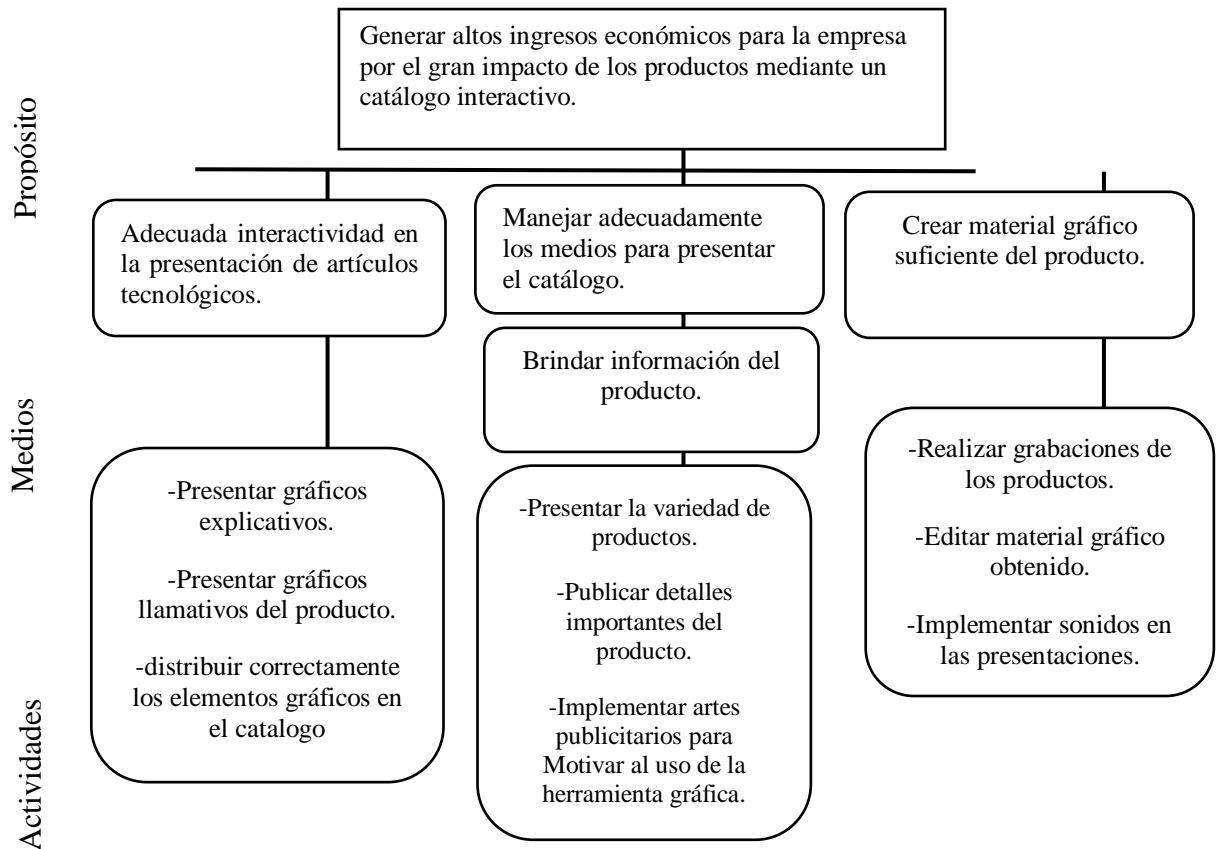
Propósito

Generar altos ingresos económicos para la empresa por el gran impacto de los productos mediante un catálogo interactivo.

Medios

Adecuada interactividad en la presentación de artículos tecnológicos.

Manejar adecuadamente los medios para presentar el catálogo.

Brindar información del producto.

Crear material gráfico suficiente del producto.

Actividades

-Presentar gráficos explicativos.

-Presentar gráficos llamativos del producto.

-distribuir correctamente los elementos gráficos en el catalogo

-Presentar la variedad de productos.

-Publicar detalles importantes del producto.

-Implementar artes publicitarios para Motivar al uso de la herramienta gráfica.

-Realizar grabaciones de los productos.

-Editar material gráfico obtenido.

-Implementar sonidos en las presentaciones.